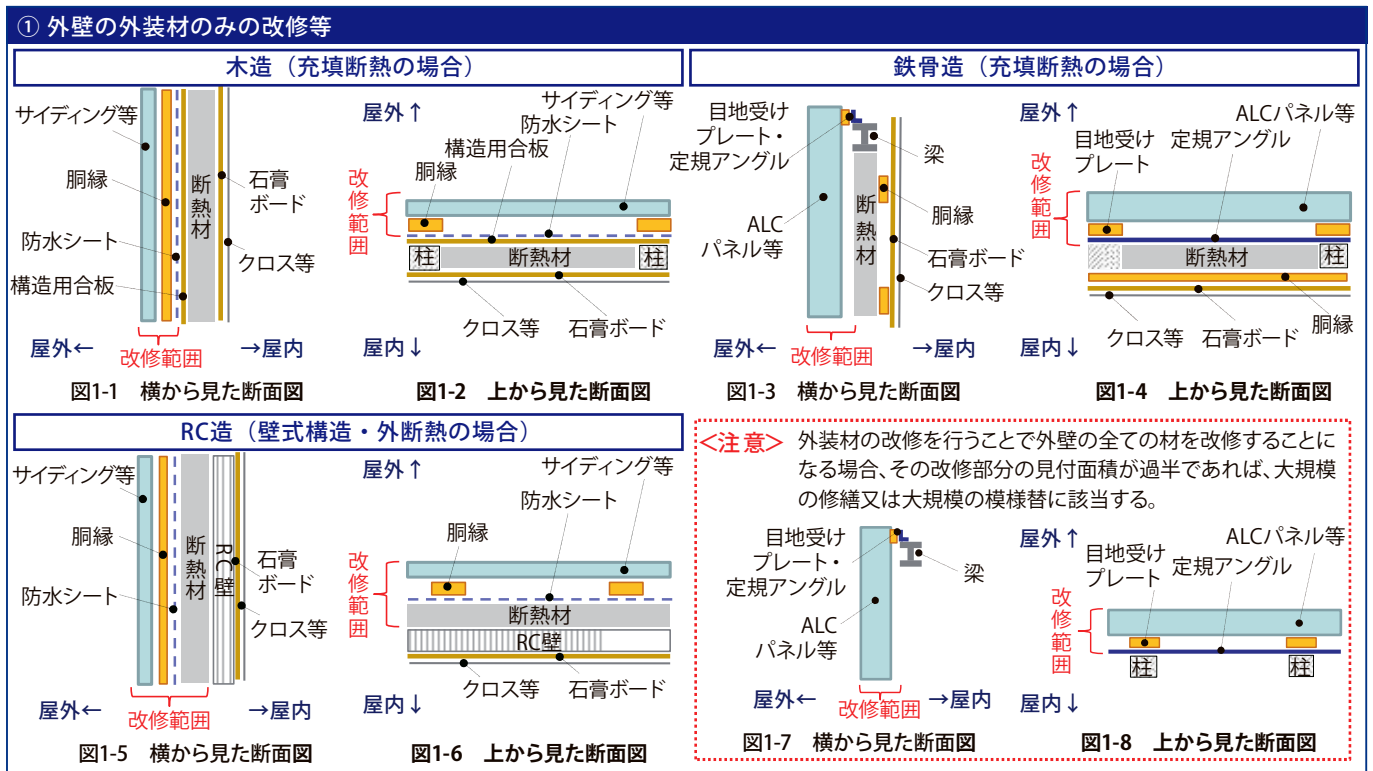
① 外壁の外装材のみの改修等

木造（充填断熱の場合）

サイディング等
胴縁
防水シート
構造用合板
断熱材
石膏ボード
クロス等
屋外←
改修範囲
→屋内
図1-1　横から見た断面図

屋外↑
サイディング等
防水シート
構造用合板
胴縁
改修範囲
柱
断熱材
柱
クロス等
石膏ボード
屋内↓
図1-2　上から見た断面図

鉄骨造（充填断熱の場合）

目地受け プレート・ 定規アングル
梁
ALC パネル等
断熱材
胴縁
石膏ボード
クロス等
屋外←
改修範囲
→屋内
図1-3　横から見た断面図

屋外↑
目地受け プレート
定規アングル
ALCパネル等
改修範囲
断熱材
柱
クロス等
石膏ボード
胴縁
屋内↓
図1-4　上から見た断面図

RC造（壁式構造・外断熱の場合）

サイディング等
胴縁
防水シート
断熱材
RC壁
石膏 ボード
クロス等
屋外←
改修範囲
→屋内
図1-5　横から見た断面図

屋外↑
サイディング等
防水シート
胴縁
改修範囲
断熱材
RC壁
クロス等
石膏ボード
屋内↓
図1-6　上から見た断面図

<注意>　外装材の改修を行うことで外壁の全ての材を改修することになる場合、その改修部分の見付面積が過半であれば、大規模の修繕又は大規模の模様替に該当する。

目地受け プレート・ 定規アングル
梁
ALC パネル等
屋外←
改修範囲
→屋内
図1-7　横から見た断面図

屋外↑
目地受け プレート
定規アングル
ALCパネル等
改修範囲
柱
柱
屋内↓
図1-8　上から見た断面図